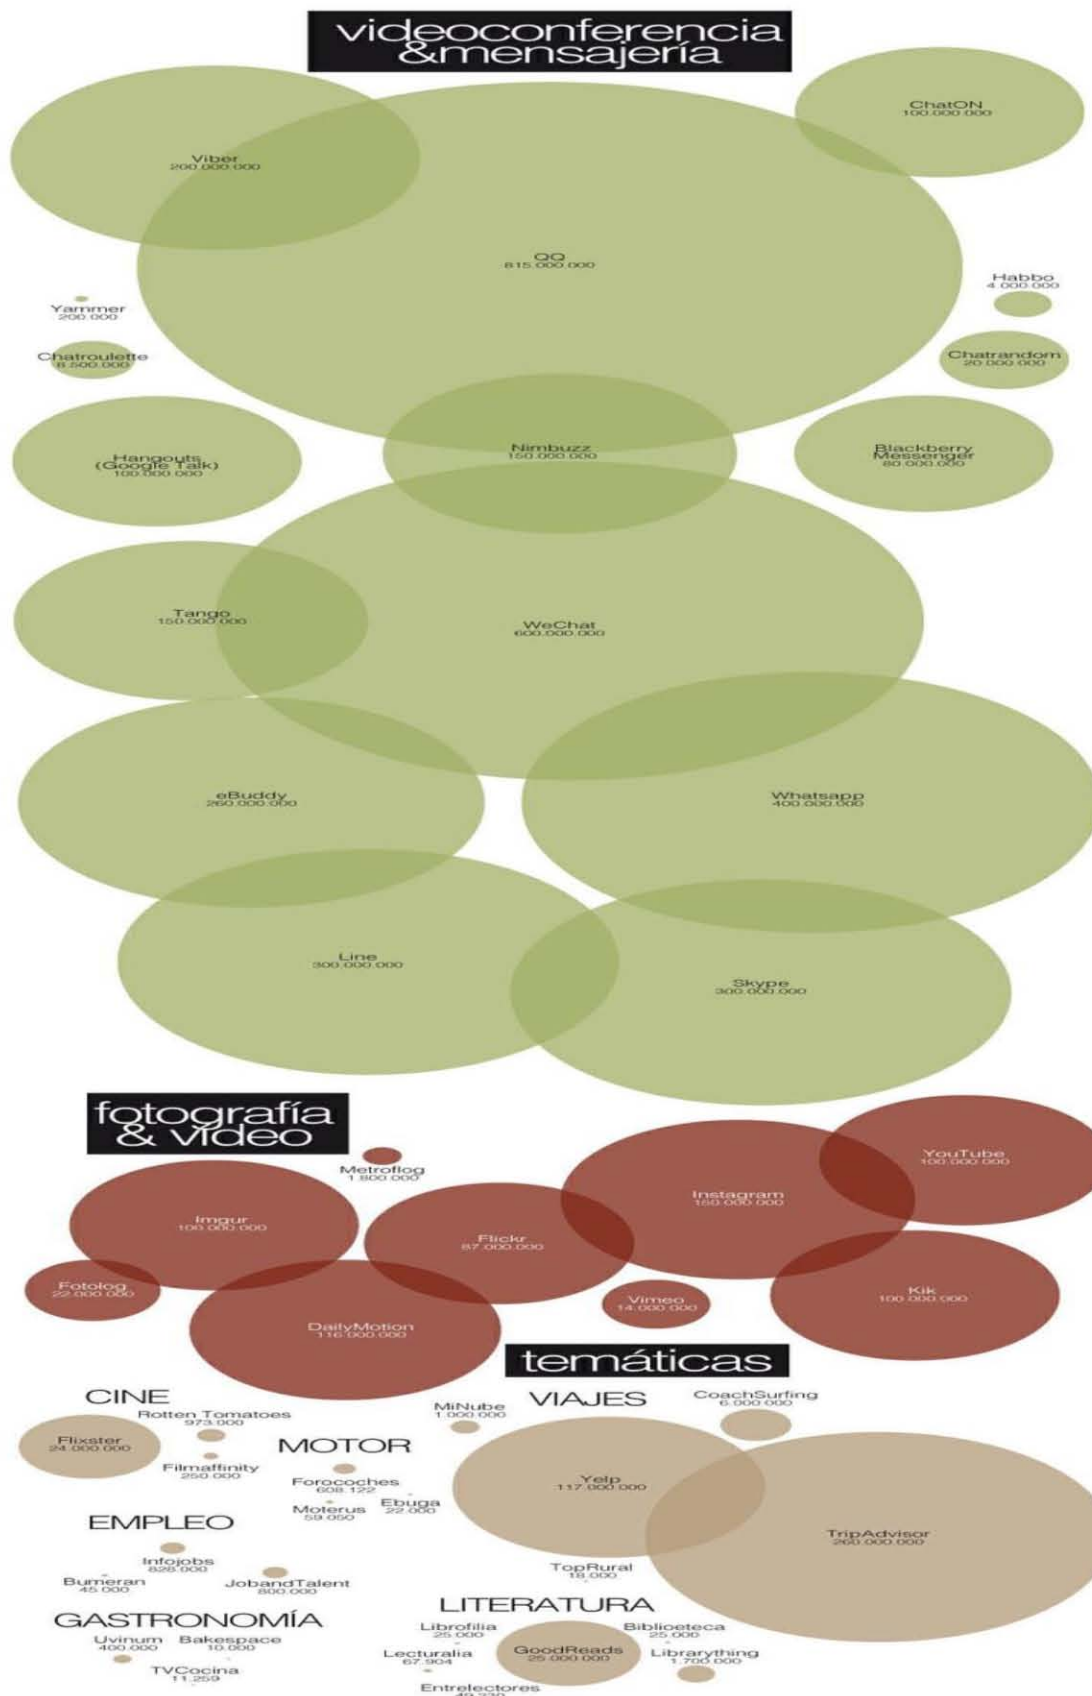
videoconferencia
&mensajería

Viber
200.000.000

ChatON
100.000.000

QQ
815.000.000

Habbo
4.000.000

Yammer
200.000

Chatroulette
8.500.000

Chatrandom
20.000.000

Hangouts
(Google Talk)
100.000.000

Nimbuzz
150.000.000

Blackberry
Messenger
80.000.000

Tango
150.000.000

WeChat
600.000.000

eBuddy
260.000.000

Whatsapp
400.000.000

Line
300.000.000

Skype
300.000.000

fotografía
& vídeo

Metroflog
1.800.000

YouTube
100.000.000

Instagram
150.000.000

Imgur
100.000.000

Flickr
87.000.000

Fotolog
22.000.000

Vimeo
14.000.000

Kik
100.000.000

DailyMotion
116.000.000

temáticas

CINE

Rotten Tomatoes
973.000

Flixster
24.000.000

Filmaffinity
250.000

MiNube
1.000.000

VIAJES

CoachSurfing
6.000.000

MOTOR

Forocoches
608.122

Moterus
59.050

Ebuga
22.000

Yelp
117.000.000

TripAdvisor
260.000.000

EMPLEO

Infojobs
828.000

Bumeran
45.000

JobandTalent
800.000

TopRural
18.000

GASTRONOMÍA

Uvinum
400.000

Bakespace
10.000

TVCocina
11.259

LITERATURA

Librofilia
25.000

Biblioeteca
25.000

Lecturalia
67.904

GoodReads
25.000.000

Librarything
1.700.000

Entrelectores
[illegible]